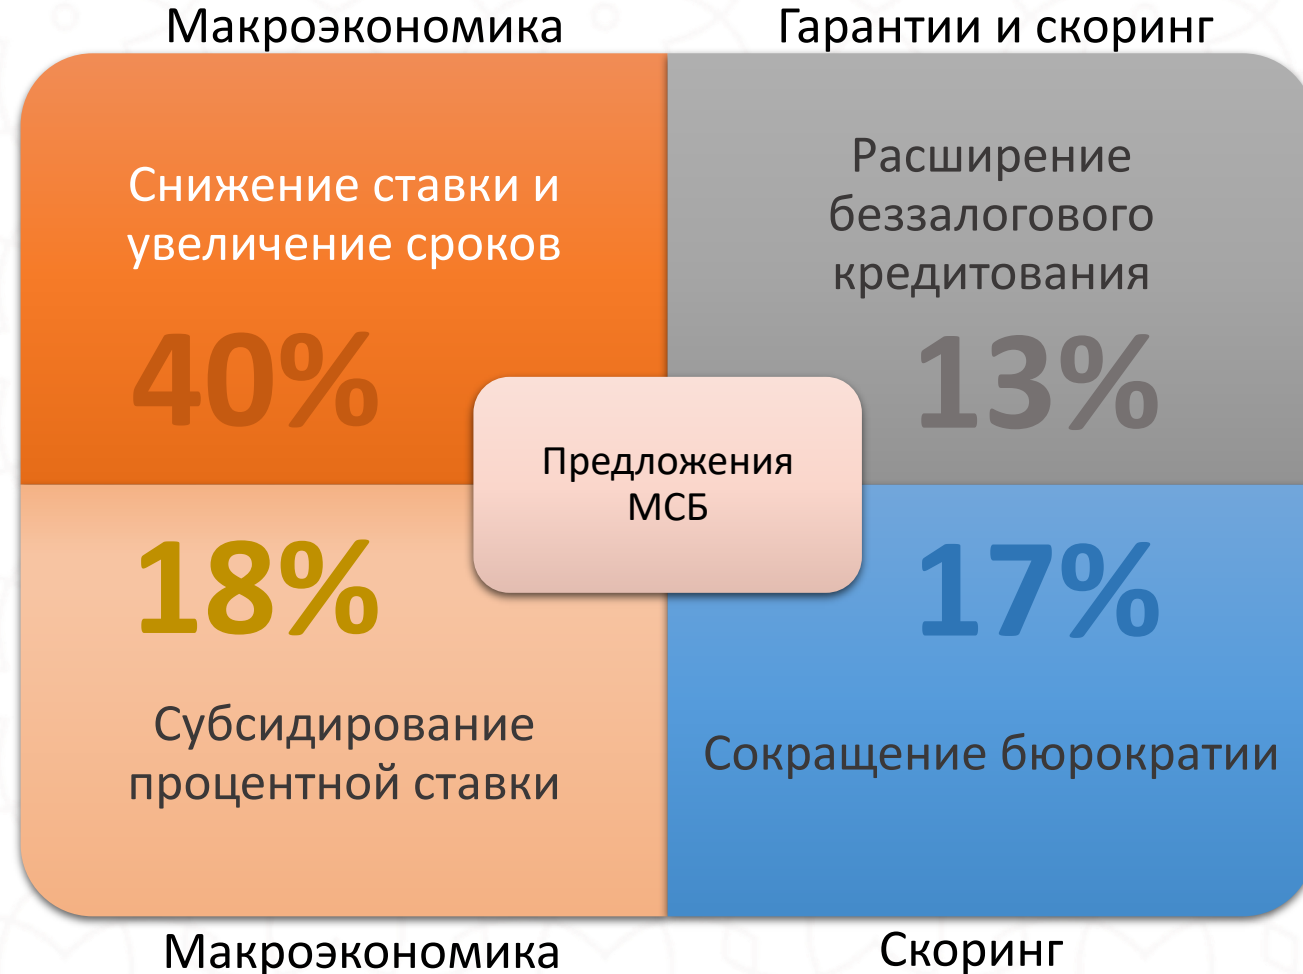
Макроэкономика

Гарантии и скоринг

Снижение ставки и увеличение сроков

40%

Расширение беззалогового кредитования

13%

Предложения МСБ

18%

17%

Субсидирование процентной ставки

Сокращение бюрократии

Макроэкономика

Скоринг